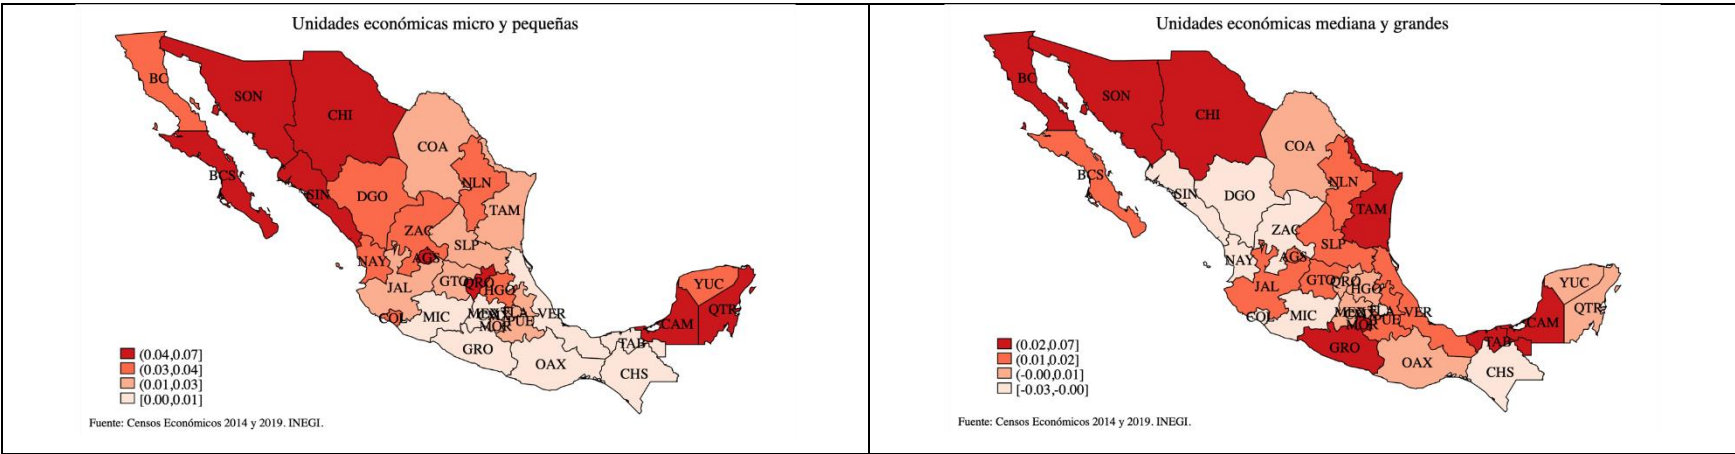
Unidades económicas micro y pequeñas

BC
SON
CHI
COA
BCS
SIN
DGO
NLN
TAM
ZAC
SLP
NAY
AGS
JAL
GTO
QRO
HGO
COL
MIC
MEX
TLA
CMX
PUE
MOR
VER
YUC
QTR
CAM
GRO
OAX
TAB
CHS

(0.04,0.07]
(0.03,0.04]
(0.01,0.03]
[0.00,0.01]

Fuente: Censos Económicos 2014 y 2019. INEGI.

Unidades económicas mediana y grandes

BC
SON
CHI
COA
BCS
SIN
DGO
NLN
TAM
ZAC
SLP
NAY
AGS
JAL
GTO
QRO
HGO
COL
MIC
MEX
TLA
CMX
PUE
MOR
VER
YUC
QTR
CAM
GRO
OAX
TAB
CHS

(0.02,0.07]
(0.01,0.02]
(-0.00,0.01]
[-0.03,-0.00]

Fuente: Censos Económicos 2014 y 2019. INEGI.